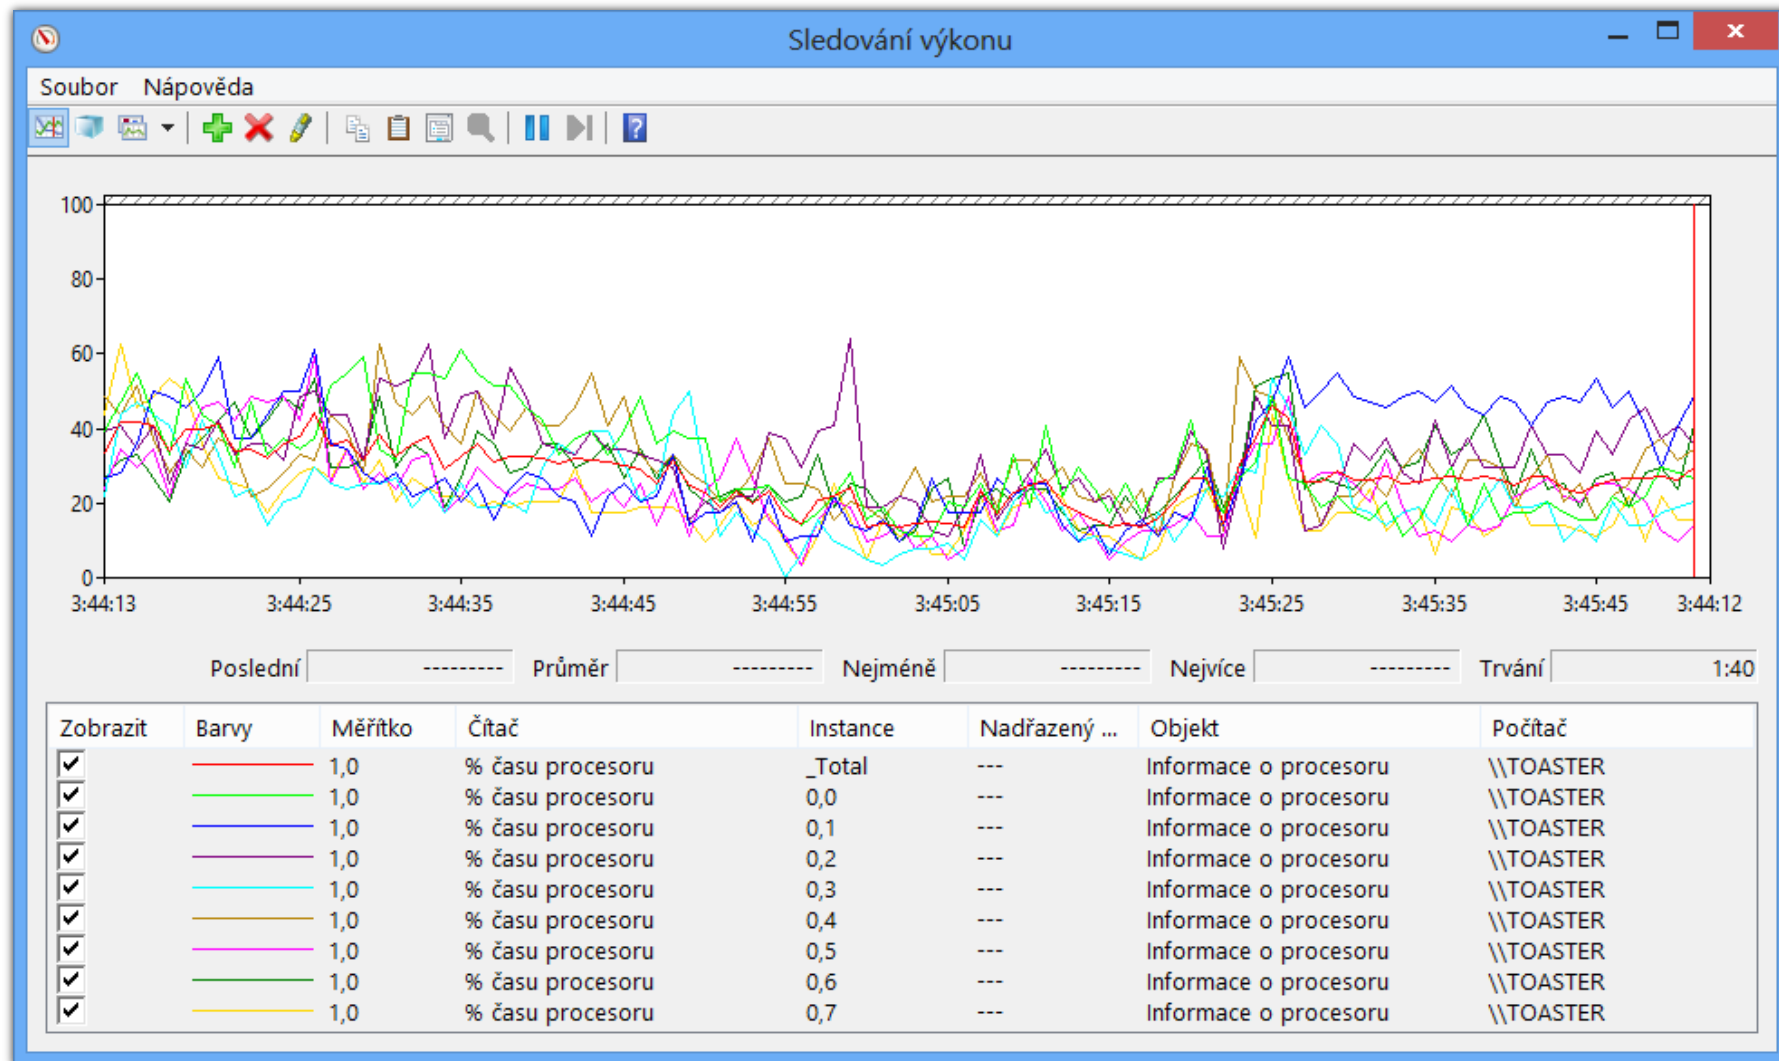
Sledování výkonu

Soubor Nápověda

100
80
60
40
20
0

3:44:13 3:44:25 3:44:35 3:44:45 3:44:55 3:45:05 3:45:15 3:45:25 3:45:35 3:45:45 3:44:12

Poslední --------- Průměr --------- Nejméně --------- Nejvíce --------- Trvání 1:40

| Zobrazit | Barvy | Měřítko | Čítač | Instance | Nadřazený ... | Objekt | Počítač |
|---|---|---|---|---|---|---|---|
| ✓ | | 1,0 | % času procesoru | _Total | --- | Informace o procesoru | \\TOASTER |
| ✓ | | 1,0 | % času procesoru | 0,0 | --- | Informace o procesoru | \\TOASTER |
| ✓ | | 1,0 | % času procesoru | 0,1 | --- | Informace o procesoru | \\TOASTER |
| ✓ | | 1,0 | % času procesoru | 0,2 | --- | Informace o procesoru | \\TOASTER |
| ✓ | | 1,0 | % času procesoru | 0,3 | --- | Informace o procesoru | \\TOASTER |
| ✓ | | 1,0 | % času procesoru | 0,4 | --- | Informace o procesoru | \\TOASTER |
| ✓ | | 1,0 | % času procesoru | 0,5 | --- | Informace o procesoru | \\TOASTER |
| ✓ | | 1,0 | % času procesoru | 0,6 | --- | Informace o procesoru | \\TOASTER |
| ✓ | | 1,0 | % času procesoru | 0,7 | --- | Informace o procesoru | \\TOASTER |